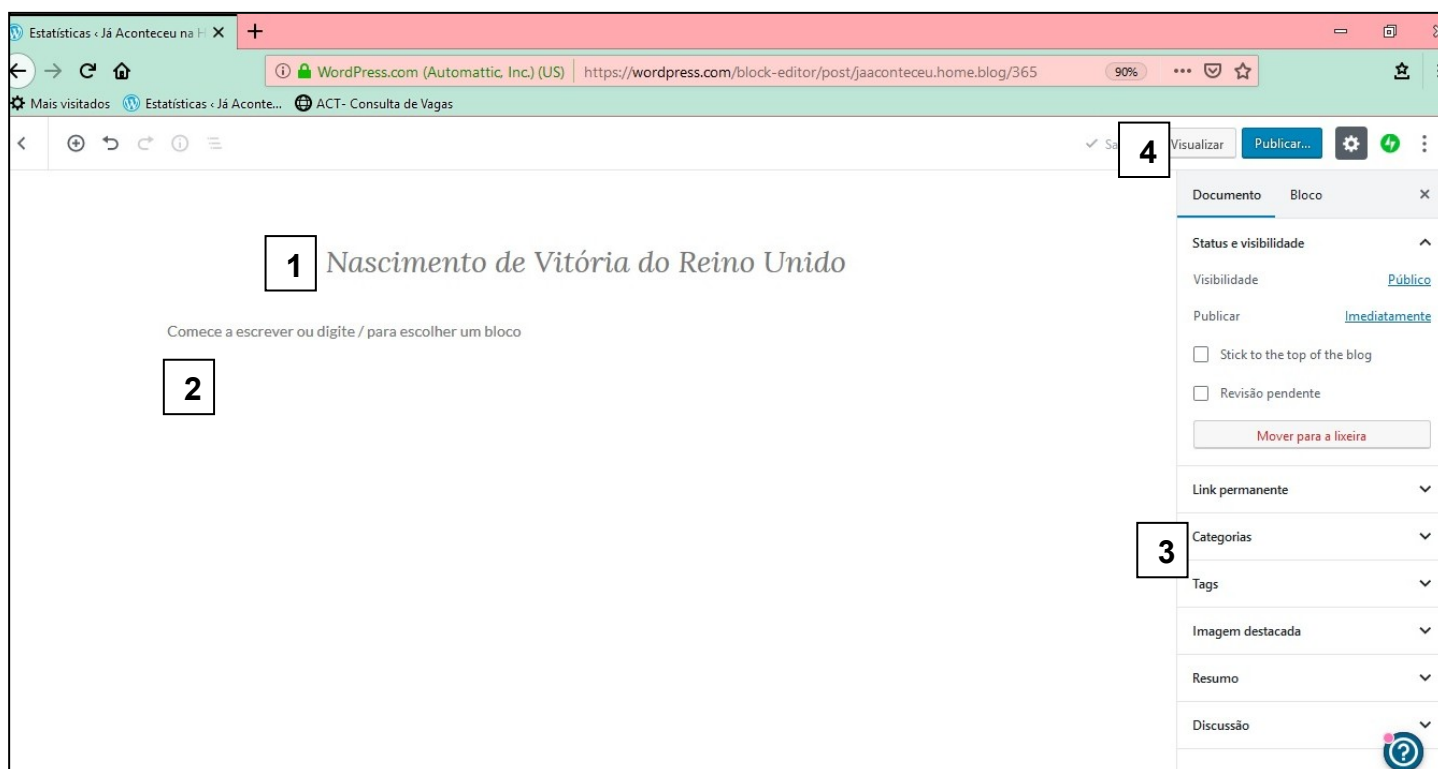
Estatísticas ‹ Já Aconteceu na H ×

WordPress.com (Automattic, Inc.) (US) https://wordpress.com/block-editor/post/jaaconteceu.home.blog/365 90%

Mais visitados Estatísticas ‹ Já Aconte... ACT- Consulta de Vagas

Sa 4 Visualizar Publicar...

Documento Bloco ×

1 Nascimento de Vitória do Reino Unido

Comece a escrever ou digite / para escolher um bloco

2

Status e visibilidade

Visibilidade Público

Publicar Imediatamente

Stick to the top of the blog

Revisão pendente

Mover para a lixeira

Link permanente

3 Categorias

Tags

Imagem destacada

Resumo

Discussão